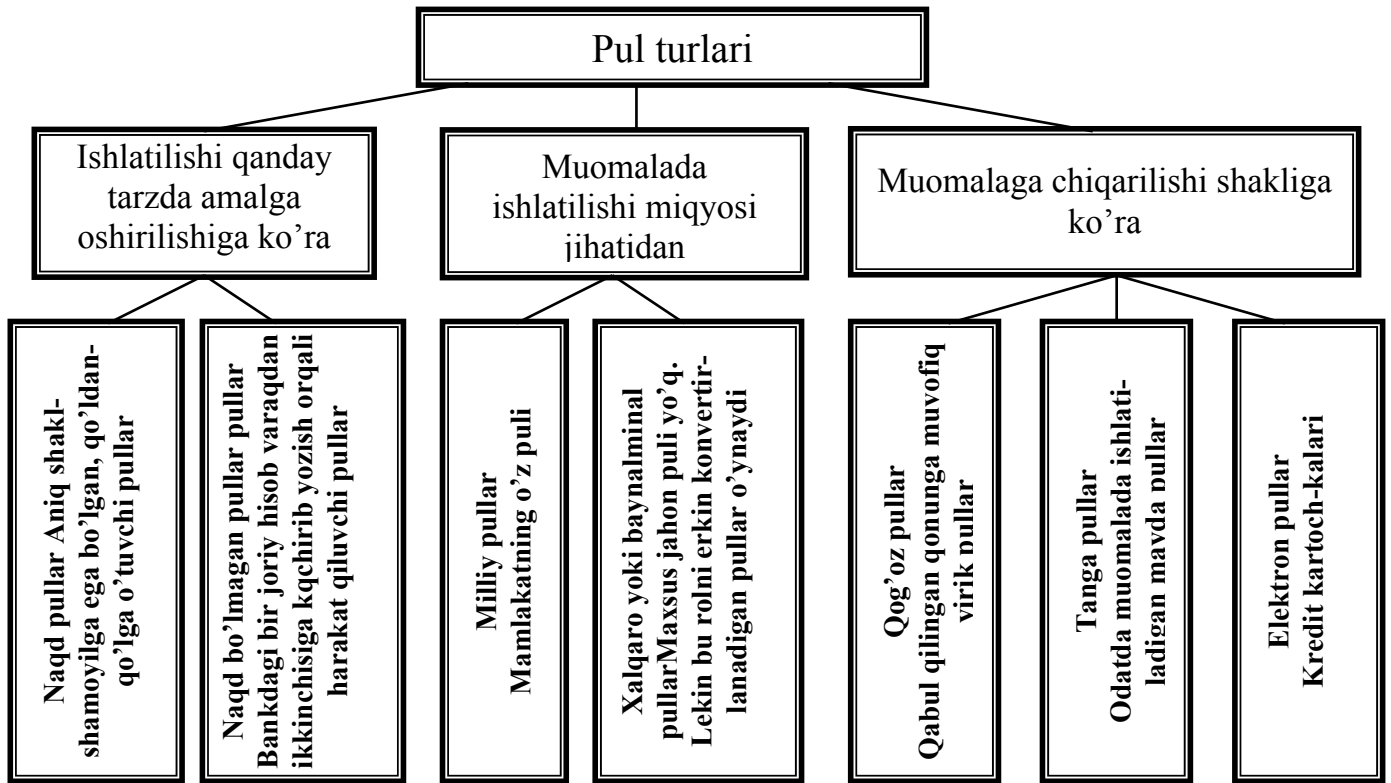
Pul turlari

Ishlatilishi qanday tarzda amalga oshirilishiga ko'ra

Muomalada ishlatilishi miqyosi jihatidan

Muomalaga chiqarilishi shakliga ko'ra

Naqd pullar Aniq shaklshamoyilga ega bo'lgan, qo'ldanqo'lga o'tuvchi pullar

Naqd bo'lmagan pullar pullar Bankdagi bir joriy hisob varaqdan ikkinchisiga kqchirib yozish orqali harakat qiluvchi pullar

Milliy pullar
Mamlakatning o'z puli

Xalqaro yoki baynalminal pullarMaxsus jahon puli yo'q. Lekin bu rolni erkin konvertirlanadigan pullar o'ynaydi

Qog'oz pullar
Qabul qilingan qonunga muvofiq virik pullar

Tanga pullar
Odatda muomalada ishlatiladigan mavda pullar

Elektron pullar
Kredit kartoch-kalari